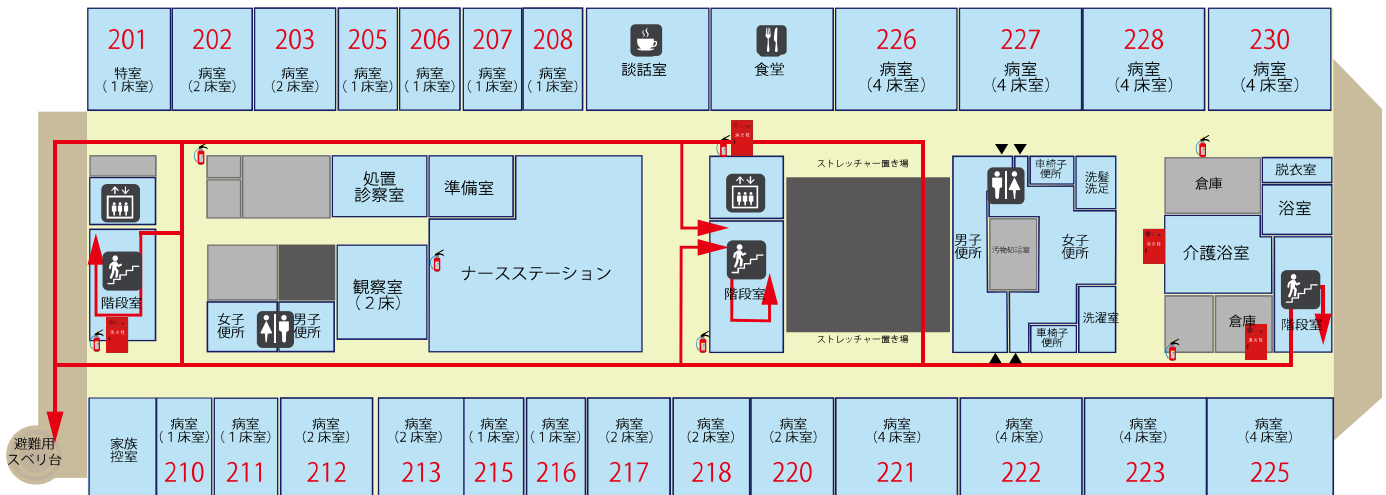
201
特室
（１床室）

202
病室
（２床室）

203
病室
（２床室）

205
病室
（１床室）

206
病室
（１床室）

207
病室
（１床室）

208
病室
（１床室）

談話室

食堂

226
病室
（４床室）

227
病室
（４床室）

228
病室
（４床室）

230
病室
（４床室）

処置
診察室

準備室

ストレッチャー置き場

車椅子
便所

洗髪
洗足

倉庫

脱衣室

浴室

男子
便所

汚物処理室

女子
便所

介護浴室

ナースステーション

階段室

観察室
（２床）

階段室

女子
便所

男子
便所

ストレッチャー置き場

車椅子
便所

洗濯室

倉庫

階段室

階段室

避難用
スベリ台

家族
控室

病室
（１床室）
210

病室
（１床室）
211

病室
（２床室）
212

病室
（２床室）
213

病室
（１床室）
215

病室
（１床室）
216

病室
（２床室）
217

病室
（２床室）
218

病室
（２床室）
220

病室
（４床室）
221

病室
（４床室）
222

病室
（４床室）
223

病室
（４床室）
225